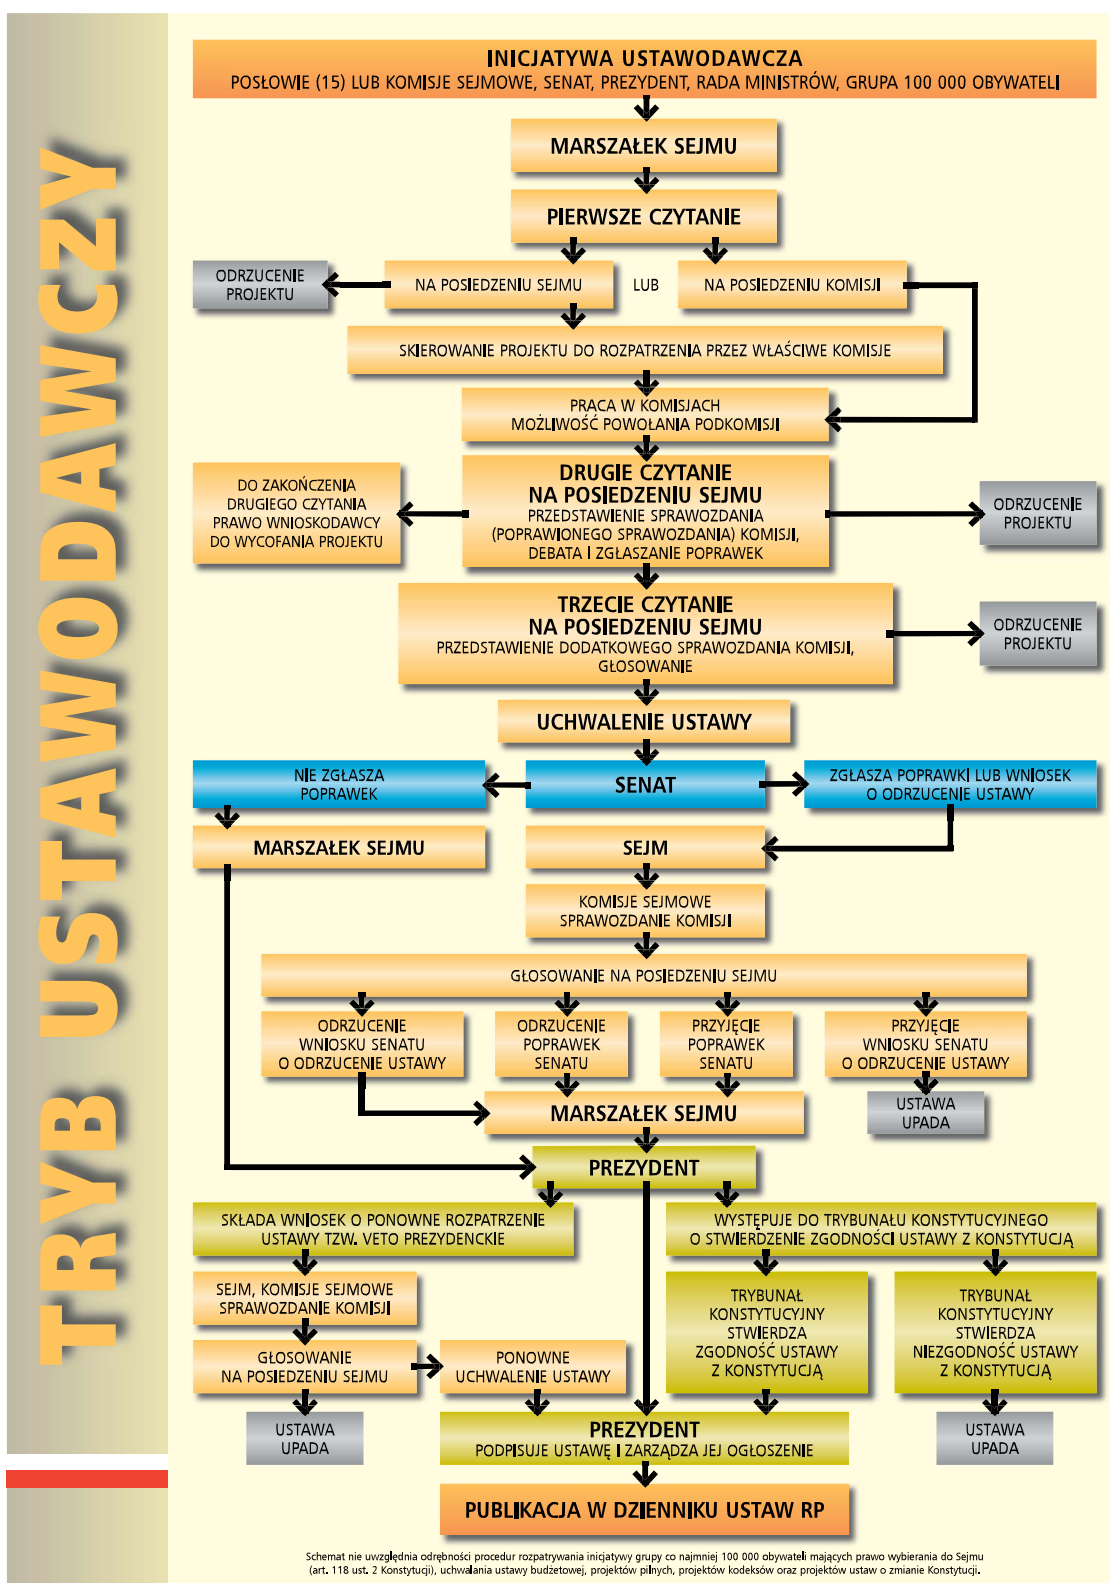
TRYB USTAWODAWCZY

INICJATYWA USTAWODAWCZA
POSŁOWIE (15) LUB KOMISJE SEJMOWE, SENAT, PREZYDENT, RADA MINISTRÓW, GRUPA 100 000 OBYWATELI

MARSZAŁEK SEJMU

PIERWSZE CZYTANIE

ODRZUCENIE PROJEKTU

NA POSIEDZENIU SEJMU

LUB

NA POSIEDZENIU KOMISJI

SKIEROWANIE PROJEKTU DO ROZPATRZENIA PRZEZ WŁAŚCIWE KOMISJE

PRACA W KOMISJACH
MOŻLIWOŚĆ POWOŁANIA PODKOMISJI

DO ZAKOŃCZENIA DRUGIEGO CZYTANIA PRAWO WNIOSKODAWCY DO WYCOFANIA PROJEKTU

DRUGIE CZYTANIE
NA POSIEDZENIU SEJMU
PRZEDSTAWIENIE SPRAWOZDANIA (POPRAWIONEGO SPRAWOZDANIA) KOMISJI, DEBATA I ZGŁASZANIE POPRAWEK

ODRZUCENIE PROJEKTU

TRZECIE CZYTANIE
NA POSIEDZENIU SEJMU
PRZEDSTAWIENIE DODATKOWEGO SPRAWOZDANIA KOMISJI, GŁOSOWANIE

ODRZUCENIE PROJEKTU

UCHWALENIE USTAWY

NIE ZGŁASZA POPRAWEK

SENAT

ZGŁASZA POPRAWKI LUB WNIOSEK O ODRZUCENIE USTAWY

MARSZAŁEK SEJMU

SEJM

KOMISJE SEJMOWE
SPRAWOZDANIE KOMISJI

GŁOSOWANIE NA POSIEDZENIU SEJMU

ODRZUCENIE WNIOSKU SENATU O ODRZUCENIE USTAWY

ODRZUCENIE POPRAWEK SENATU

PRZYJĘCIE POPRAWEK SENATU

PRZYJĘCIE WNIOSKU SENATU O ODRZUCENIE USTAWY

MARSZAŁEK SEJMU

USTAWA UPADA

PREZYDENT

SKŁADA WNIOSEK O PONOWNE ROZPATRZENIE USTAWY TZW. VETO PREZYDENCKIE

WYSTĘPUJE DO TRYBUNAŁU KONSTYTUCYJNEGO O STWIERDZENIE ZGODNOŚCI USTAWY Z KONSTYTUCJĄ

SEJM, KOMISJE SEJMOWE SPRAWOZDANIE KOMISJI

TRYBUNAŁ KONSTYTUCYJNY STWIERDZA ZGODNOŚĆ USTAWY Z KONSTYTUCJĄ

TRYBUNAŁ KONSTYTUCYJNY STWIERDZA NIEZGODNOŚĆ USTAWY Z KONSTYTUCJĄ

GŁOSOWANIE NA POSIEDZENIU SEJMU

PONOWNE UCHWALENIE USTAWY

USTAWA UPADA

PREZYDENT
PODPISUJE USTAWĘ I ZARZĄDZA JEJ OGŁOSZENIE

USTAWA UPADA

PUBLIKACJA W DZIENNIKU USTAW RP

Schemat nie uwzględnia odrębności procedur rozpatrywania inicjatywy grupy co najmniej 100 000 obywateli mających prawo wybierania do Sejmu (art. 118 ust. 2 Konstytucji), uchwalania ustawy budżetowej, projektów pilnych, projektów kodeksów oraz projektów ustaw o zmianie Konstytucji.